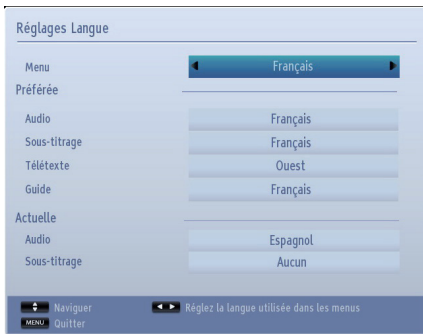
Réglages Langue

Menu | Français

Préférée

Audio | Français
Sous-titrage | Français
Télétexte | Ouest
Guide | Français

Actuelle

Audio | Espagnol
Sous-titrage | Aucun

Naviguer
Réglez la langue utilisée dans les menus
MENU Quitter